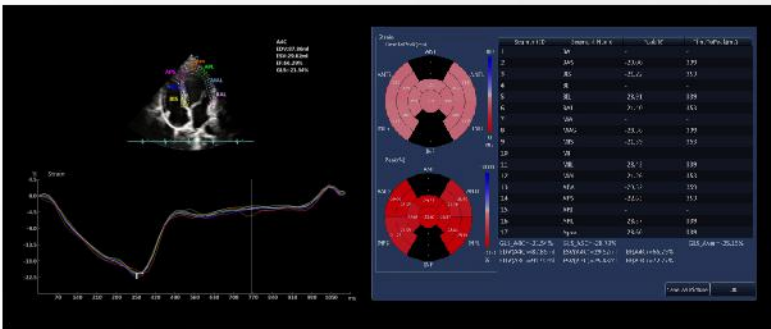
A4C
EDV:87.0ml
ESV:29.0ml
EF:66.29%
GLS:-21.54%

Strain

Strain
AAS
ANT
INF
INF
Peak(%)
AAS
INF
INF

| Segment ID | Segment Name | Peak(%) | Time To Peak (ms) |
|---|---|---|---|
| 1 | BA | - | - |
| 2 | BAS | -23.40 | 339 |
| 3 | BIS | -25.42 | 353 |
| 4 | BI | - | - |
| 5 | BIL | -25.11 | 339 |
| 6 | BAL | -21.10 | 353 |
| 7 | MA | - | - |
| 8 | MAS | -23.40 | 339 |
| 9 | MIS | -25.42 | 353 |
| 10 | MI | - | - |
| 11 | MIL | -25.11 | 339 |
| 12 | MAL | -21.79 | 353 |
| 13 | AEA | -23.40 | 339 |
| 14 | AES | -25.42 | 353 |
| 15 | AEI | - | - |
| 16 | AEL | -25.11 | 339 |
| 17 | Apex | -24.50 | 339 |

GLS_A4C=-21.54% GLS_A3C=-28.33% GLS_Avg=-25.15%

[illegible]

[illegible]